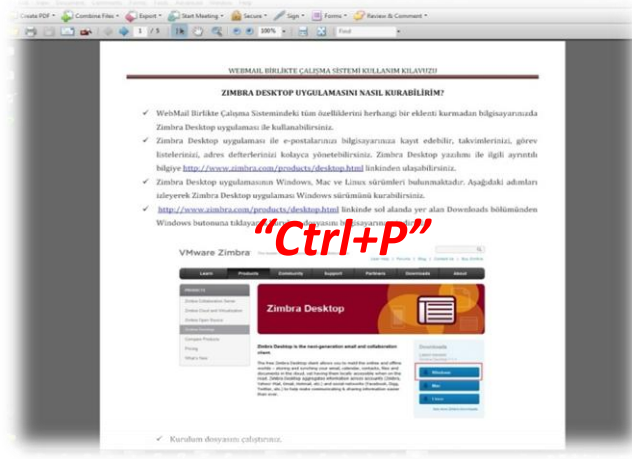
Create PDF · Combine Files · Export · Start Meeting · Secure · Sign · Forms · Review & Comment

1 / 5 · 100% · Find

WEBMAIL BİRLİKTE ÇALIŞMA SİSTEMİ KULLANIM KILAVUZU

ZIMBRA DESKTOP UYGULAMASINI NASIL KURABİLİRİM?

✓ WebMail Birlikte Çalışma Sistemindeki tüm özelliklerini herhangi bir eklenti kurmadan bilgisayarınızda Zimbra Desktop uygulaması ile kullanabilirsiniz.

✓ Zimbra Desktop uygulaması ile e-postalarınızı bilgisayarınıza kayıt edebilir, takvimlerinizi, görev listelerinizi, adres defterlerinizi kolayca yönetebilirsiniz. Zimbra Desktop yazılımı ile ilgili ayrıntılı bilgiye http://www.zimbra.com/products/desktop.html linkinden ulaşabilirsiniz.

✓ Zimbra Desktop uygulamasının Windows, Mac ve Linux sürümleri bulunmaktadır. Aşağıdaki adımları izleyerek Zimbra Desktop uygulaması Windows sürümünü kurabilirsiniz.

✓ http://www.zimbra.com/products/desktop.html linkinde sol alanda yer alan Downloads bölümünden Windows butonuna tıklayarak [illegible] dosyasını bilgisayarınıza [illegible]

"Ctrl+P"

VMware Zimbra

Learn · Products · Community · Support · Partners · Downloads · About

Zimbra Desktop

Zimbra Desktop is the next-generation email and collaboration client.

Downloads

Windows

Mac

Linux

✓ Kurulum dosyasını çalıştırınız.